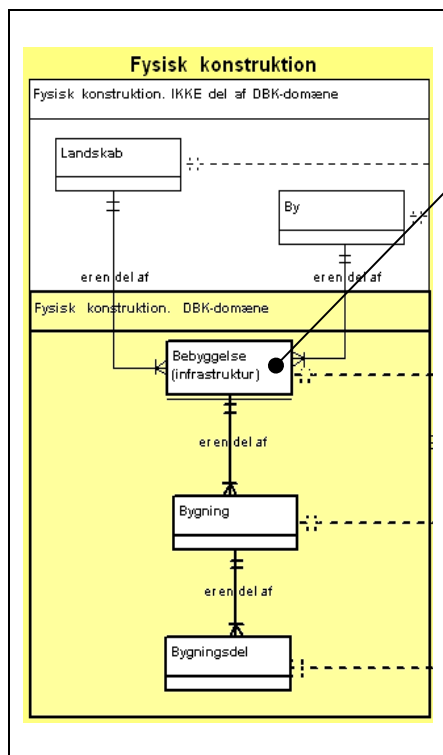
Fysisk konstruktion

Fysisk konstruktion. IKKE del af DBK-domæne

Landskab

By

er en del af

er en del af

Fysisk konstruktion. DBK-domæne

Bebyggelse (infrastruktur)

er en del af

Bygning

er en del af

Bygningsdel